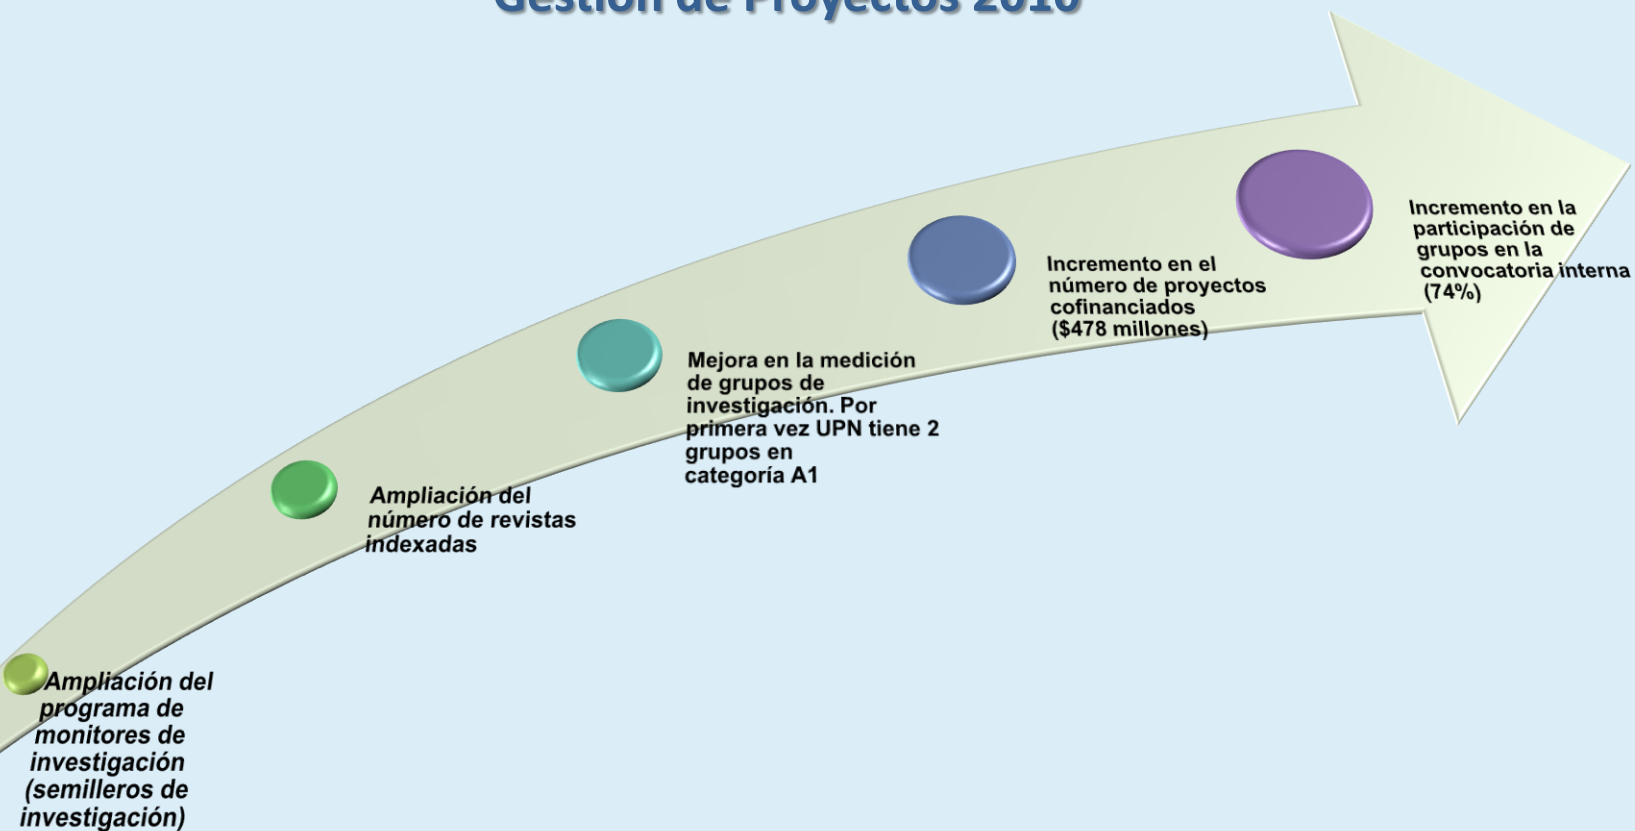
Gestión de Proyectos 2010

Ampliación del programa de monitores de investigación (semilleros de investigación)

Ampliación del número de revistas indexadas

Mejora en la medición de grupos de investigación. Por primera vez UPN tiene 2 grupos en categoría A1

Incremento en el número de proyectos cofinanciados ($478 millones)

Incremento en la participación de grupos en la convocatoria interna (74%)